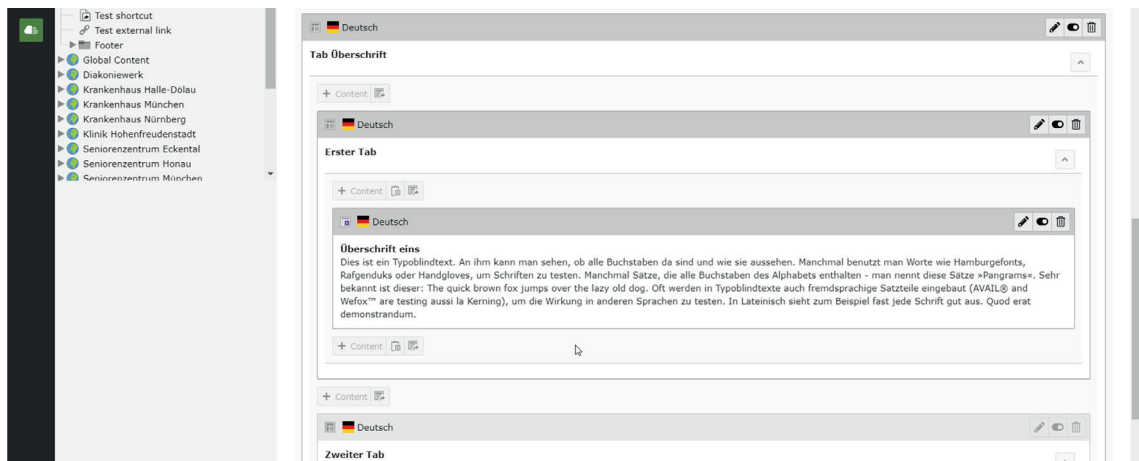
Test shortcut
Test external link
Footer
Global Content
Diakoniewerk
Krankenhaus Halle-Dölau
Krankenhaus München
Krankenhaus Nürnberg
Klinik Hohenfreudenstadt
Seniorenzentrum Eckental
Seniorenzentrum Honau
Seniorenzentrum München

Deutsch
Tab Überschrift
+ Content
Deutsch
Erster Tab
+ Content
Deutsch
Überschrift eins
Dies ist ein Typoblindtext. An ihm kann man sehen, ob alle Buchstaben da sind und wie sie aussehen. Manchmal benutzt man Worte wie Hamburgefonts, Rafgenduks oder Handgloves, um Schriften zu testen. Manchmal Sätze, die alle Buchstaben des Alphabets enthalten - man nennt diese Sätze »Pangrams«. Sehr bekannt ist dieser: The quick brown fox jumps over the lazy old dog. Oft werden in Typoblindtexte auch fremdsprachige Satzteile eingebaut (AVAIL® and Wefox™ are testing aussi la Kerning), um die Wirkung in anderen Sprachen zu testen. In Lateinisch sieht zum Beispiel fast jede Schrift gut aus. Quod erat demonstrandum.
+ Content
+ Content
Deutsch
Zweiter Tab